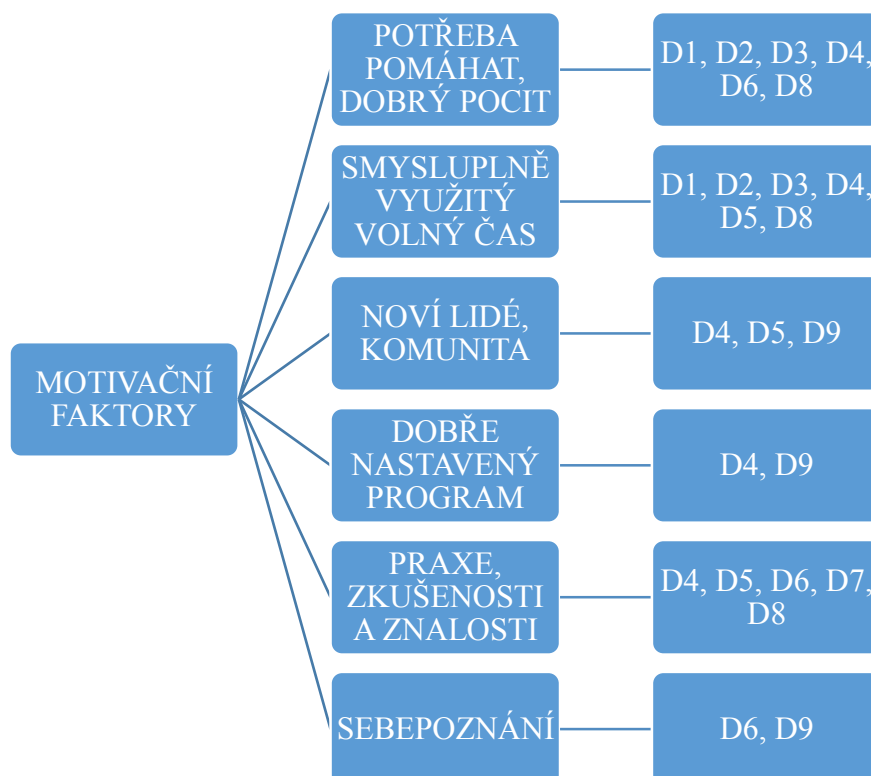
MOTIVAČNÍ FAKTORY

POTŘEBA POMÁHAT, DOBRÝ POCIT

D1, D2, D3, D4, D6, D8

SMYSLUPLNĚ VYUŽITÝ VOLNÝ ČAS

D1, D2, D3, D4, D5, D8

NOVÍ LIDÉ, KOMUNITA

D4, D5, D9

DOBŘE NASTAVENÝ PROGRAM

D4, D9

PRAXE, ZKUŠENOSTI A ZNALOSTI

D4, D5, D6, D7, D8

SEBEPOZNÁNÍ

D6, D9